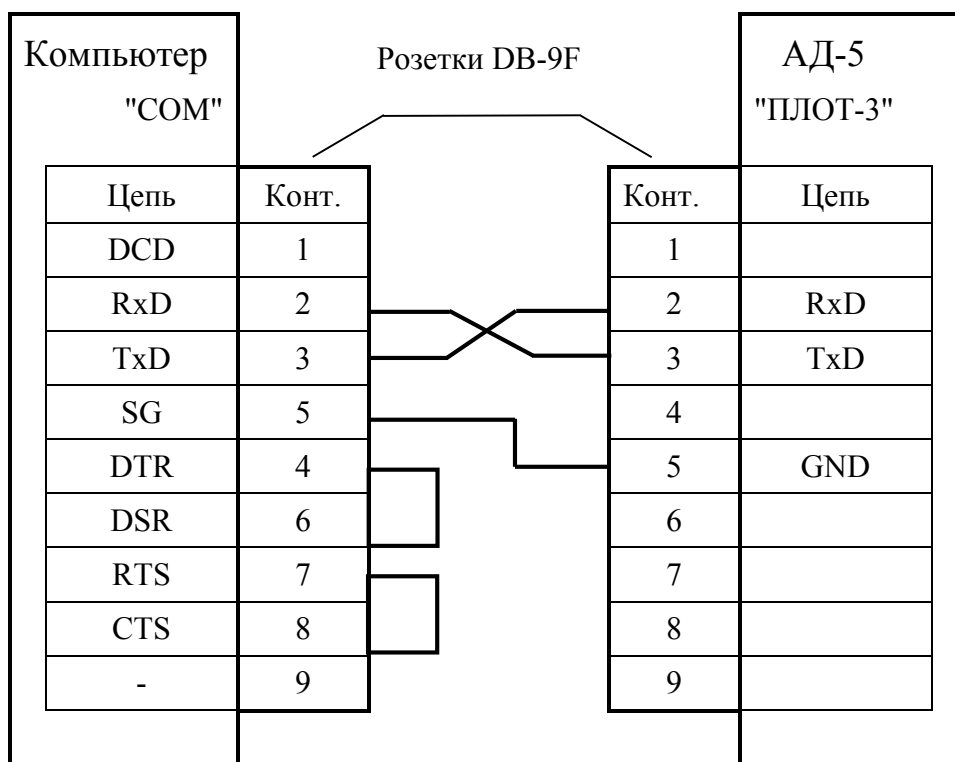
Компьютер
"COM"

Розетки DB-9F

АД-5
"ПЛОТ-3"

| Цепь | Конт. |
|---|---|
| DCD | 1 |
| RxD | 2 |
| TxD | 3 |
| SG | 5 |
| DTR | 4 |
| DSR | 6 |
| RTS | 7 |
| CTS | 8 |
| - | 9 |

| Конт. | Цепь |
|---|---|
| 1 | |
| 2 | RxD |
| 3 | TxD |
| 4 | |
| 5 | GND |
| 6 | |
| 7 | |
| 8 | |
| 9 | |